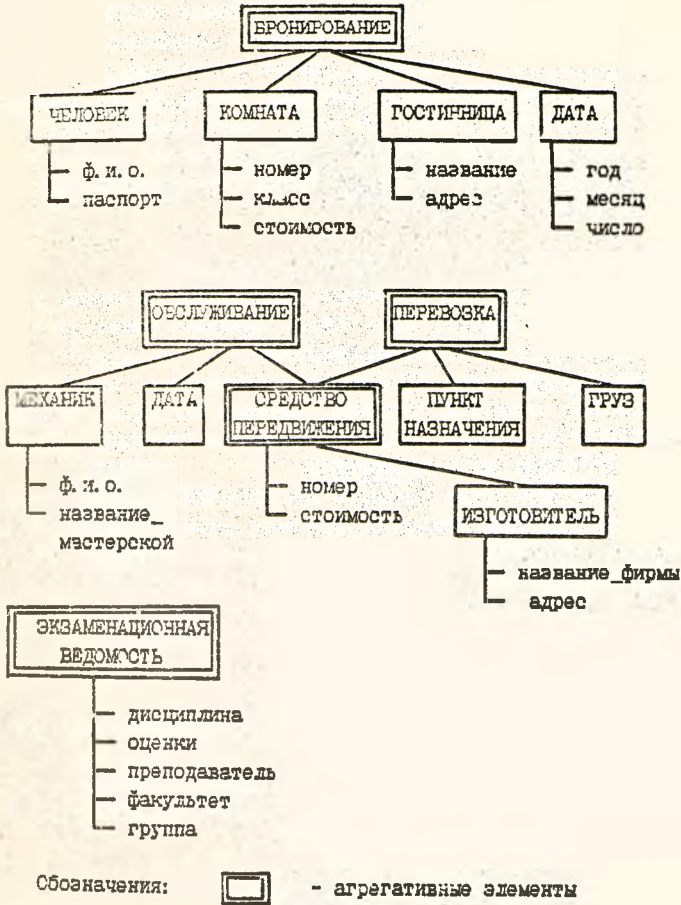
БРОНИРОВАНИЕ

ЧЕЛОВЕК
ф. и. о.
паспорт

КОМНАТА
номер
класс
стоимость

ГОСТИНИЦА
название
адрес

ДАТА
год
месяц
число

ОБСЛУЖИВАНИЕ

ПЕРЕВОЗКА

МЕХАНИК
ф. и. о.
название_мастерской

ДАТА

СРЕДСТВО ПЕРЕДВИЖЕНИЯ
номер
стоимость

ИЗГОТОВИТЕЛЬ
название_фирмы
адрес

ПУНКТ НАЗНАЧЕНИЯ

ГРУЗ

ЭКЗАМЕНАЦИОННАЯ ВЕДОМОСТЬ
дисциплина
оценки
преподаватель
факультет
группа

Обозначения: - агрегативные элементы